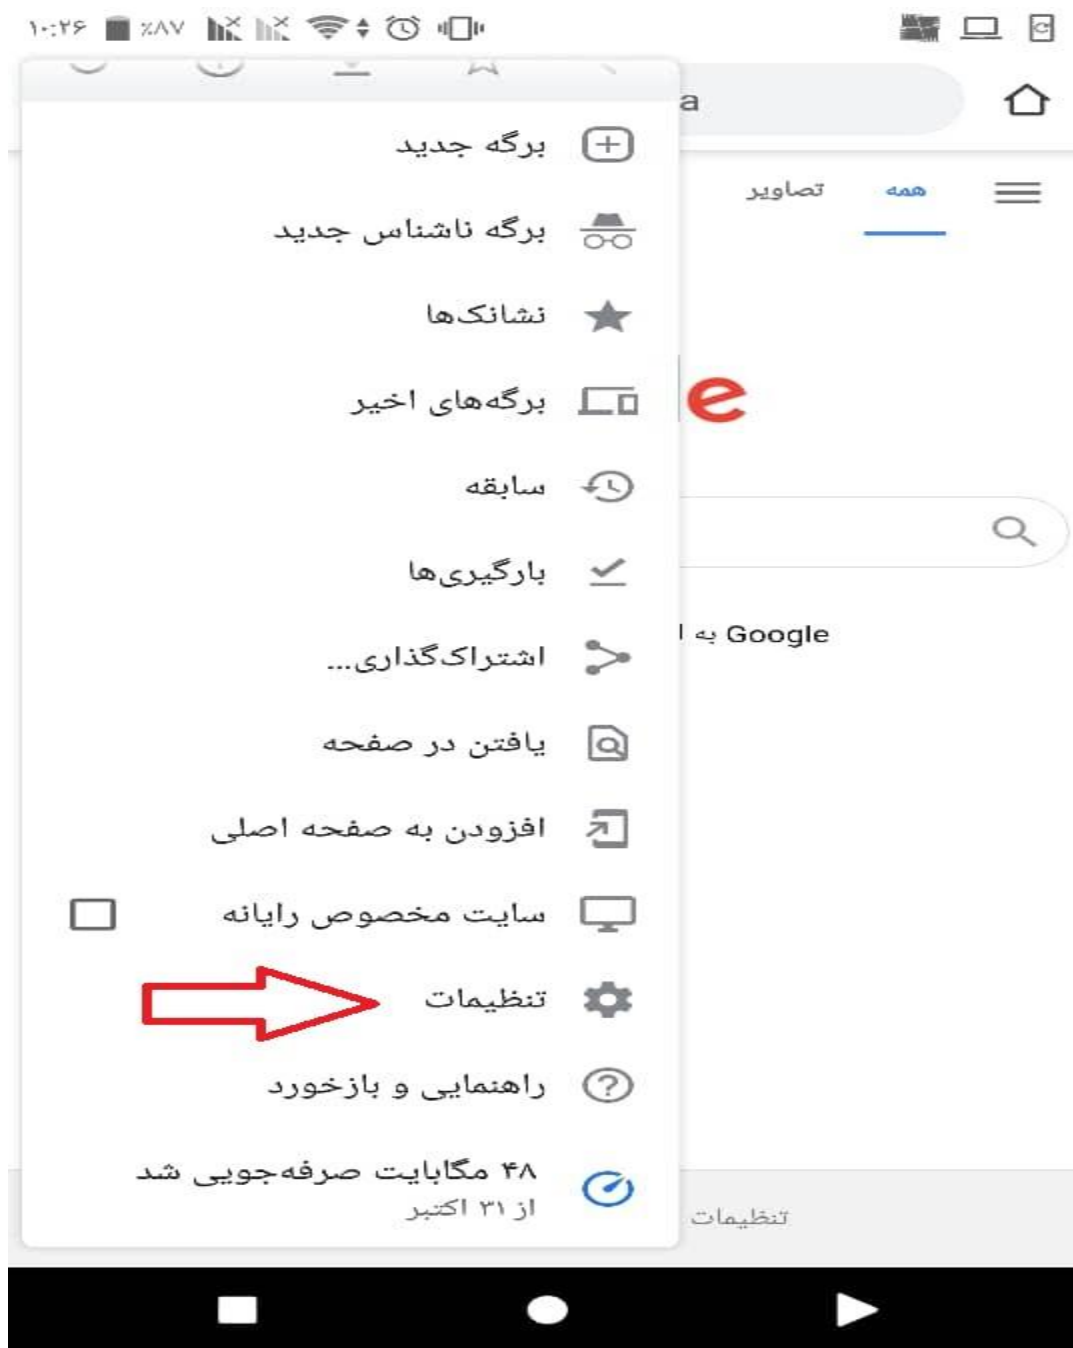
۱۰:۲۶ ٪۸۷

a

همه تصاویر

e

Google به ا

تنظیمات

برگه جدید

برگه ناشناس جدید

نشانک‌ها

برگه‌های اخیر

سابقه

بارگیری‌ها

اشتراک‌گذاری...

یافتن در صفحه

افزودن به صفحه اصلی

سایت مخصوص رایانه

تنظیمات

راهنمایی و بازخورد

۴۸ مگابایت صرفه‌جویی شد
از ۳۱ اکتبر